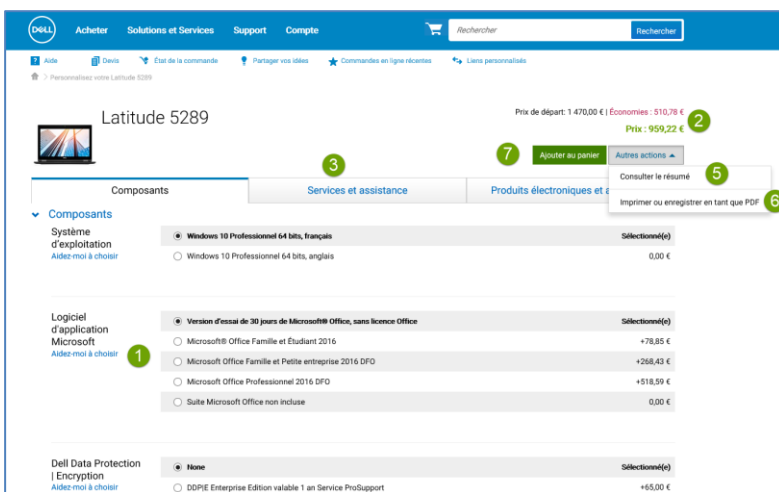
DELL Acheter Solutions et Services Support Compte Rechercher Rechercher

Aide Devis État de la commande Partager vos idées Commandes en ligne récentes Liens personnalisés

Personnalisez votre Latitude 5289

Latitude 5289

Prix de départ: 1 470,00 € | Économies : 510,78 €

Prix : 959,22 €

2

7 Ajouter au panier Autres actions

3

5 Consulter le résumé

Imprimer ou enregistrer en tant que PDF 6

Composants | Services et assistance | Produits électroniques et a

Composants

Système d'exploitation
Aidez-moi à choisir

| | |
|---|---|
| Windows 10 Professionnel 64 bits, français | Sélectionné(e) |
| Windows 10 Professionnel 64 bits, anglais | 0,00 € |

Logiciel d'application Microsoft
Aidez-moi à choisir

1

| | |
|---|---|
| Version d'essai de 30 jours de Microsoft® Office, sans licence Office | Sélectionné(e) |
| Microsoft® Office Famille et Étudiant 2016 | +78,85 € |
| Microsoft Office Famille et Petite entreprise 2016 DFO | +268,43 € |
| Microsoft Office Professionnel 2016 DFO | +518,59 € |
| Suite Microsoft Office non incluse | 0,00 € |

Dell Data Protection | Encryption
Aidez-moi à choisir

| | |
|---|---|
| None | Sélectionné(e) |
| DDP|E Enterprise Edition valable 1 an Service ProSupport | +65,00 € |